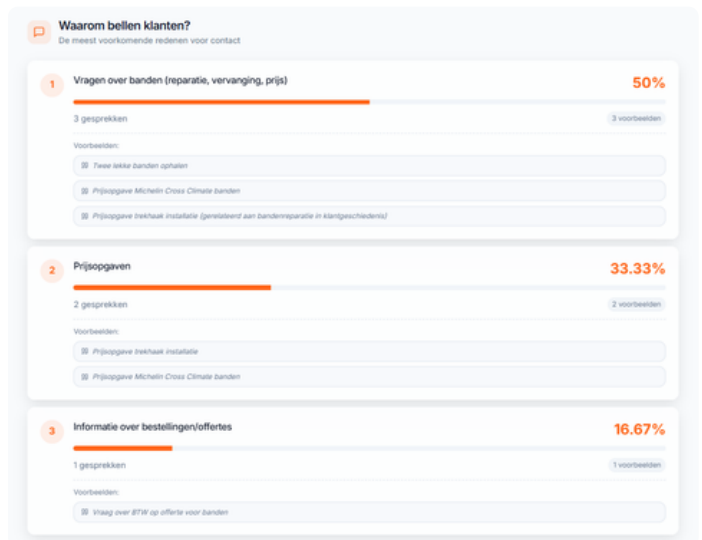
Waarom bellen klanten?
De meest voorkomende redenen voor contact

1
Vragen over banden (reparatie, vervanging, prijs)
50%
3 gesprekken
3 voorbeelden
Voorbeelden:
Twee lekke banden ophalen
Prijsopgave Michelin Cross Climate banden
Prijsopgave trekhaak installatie (gerelateerd aan bandenreparatie in klantgeschiedenis)

2
Prijsopgaven
33.33%
2 gesprekken
2 voorbeelden
Voorbeelden:
Prijsopgave trekhaak installatie
Prijsopgave Michelin Cross Climate banden

3
Informatie over bestellingen/offertes
16.67%
1 gesprekken
1 voorbeelden
Voorbeelden:
Vraag over BTW op offerte voor banden